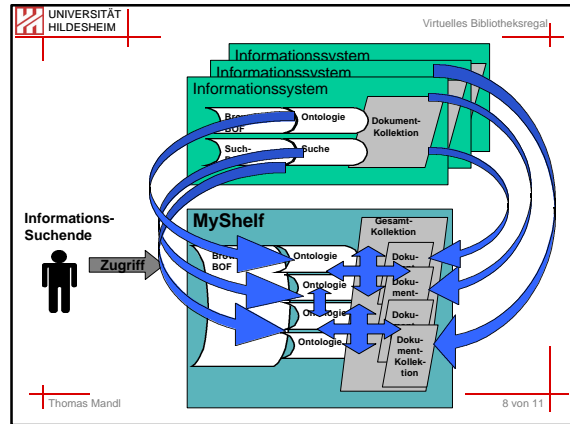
UNIVERSITÄT HILDESHEIM

Virtuelles Bibliotheksregal

Informationssystem
Informationssystem
Informationssystem

Brow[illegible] BOF
Ontologie
Dokument-Kollektion
Such-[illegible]
Suche

Informations-Suchende

Zugriff

MyShelf

Gesamt-Kollektion
Brow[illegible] BOF
Ontologie
Ontologie
Ontologie
Ontologie
Doku-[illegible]
Doku-ment-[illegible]
Doku-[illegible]
Doku-ment-Kollek-tion

Thomas Mandl

8 von 11